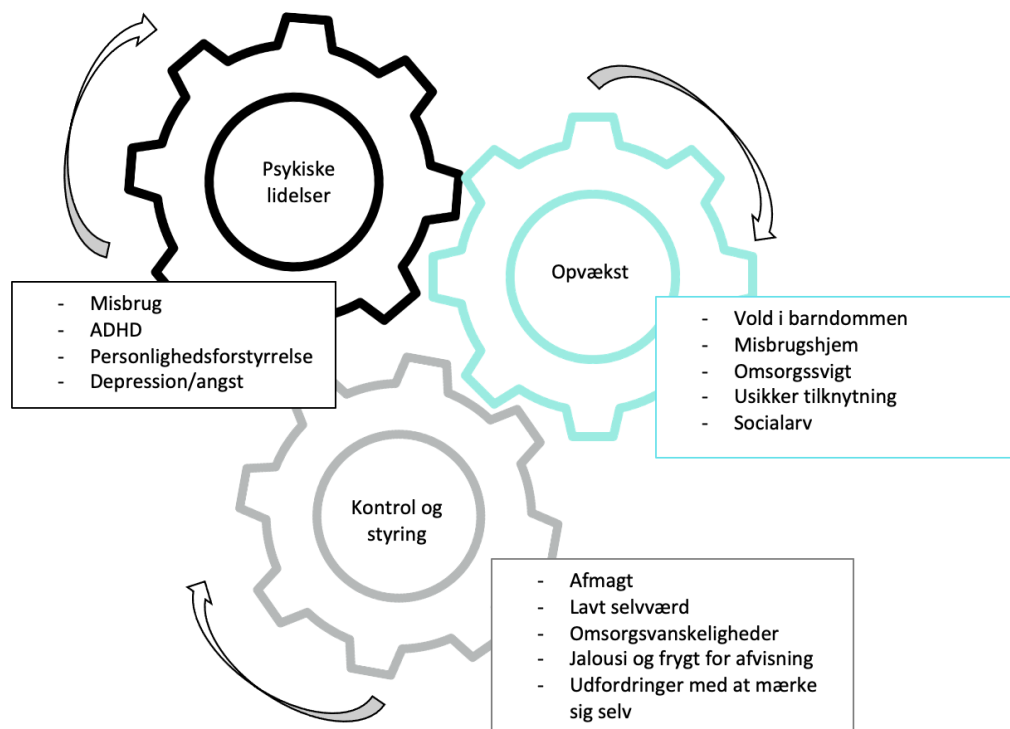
Psykiske lidelser

- Misbrug
- ADHD
- Personlighedsforstyrrelse
- Depression/angst

Opvækst

- Vold i barndommen
- Misbrugshjem
- Omsorgssvigt
- Usikker tilknytning
- Socialarv

Kontrol og styring

- Afmagt
- Lavt selvværd
- Omsorgsvanskeligheder
- Jalousi og frygt for afvisning
- Udfordringer med at mærke sig selv